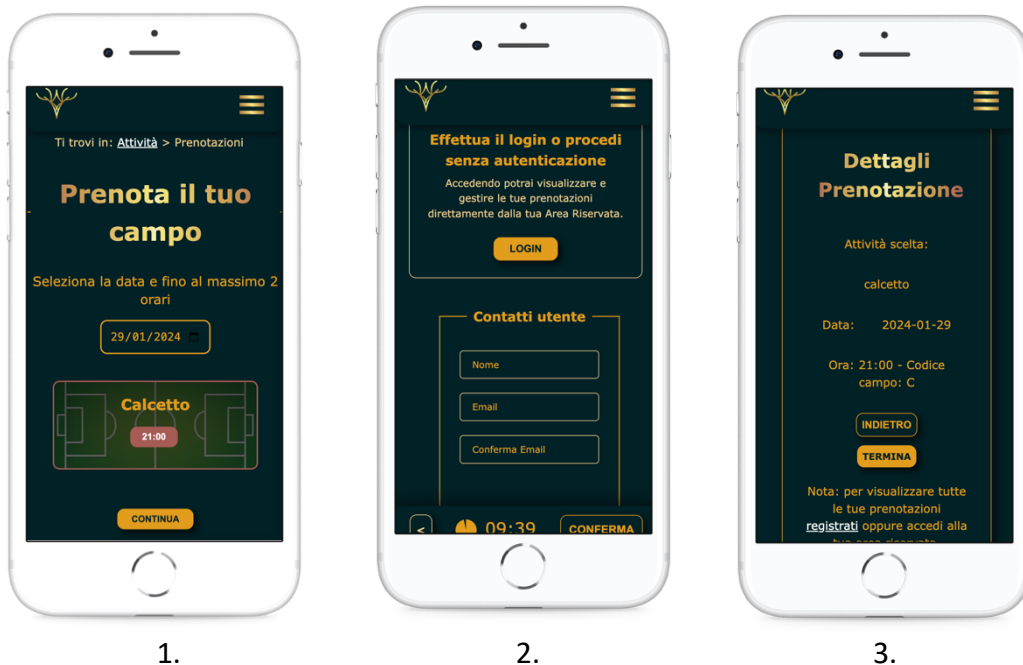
Ti trovi in: Attività > Prenotazioni

Prenota il tuo campo

Seleziona la data e fino al massimo 2 orari

29/01/2024

Calcetto

21:00

CONTINUA

1.

Effettua il login o procedi senza autenticazione

Accedendo potrai visualizzare e gestire le tue prenotazioni direttamente dalla tua Area Riservata.

LOGIN

Contatti utente

Nome

Email

Conferma Email

<

09:39

CONFERMA

2.

Dettagli Prenotazione

Attività scelta:

calcetto

Data: 2024-01-29

Ora: 21:00 - Codice campo: C

INDIETRO

TERMINA

Nota: per visualizzare tutte le tue prenotazioni registrati oppure accedi alla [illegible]

3.